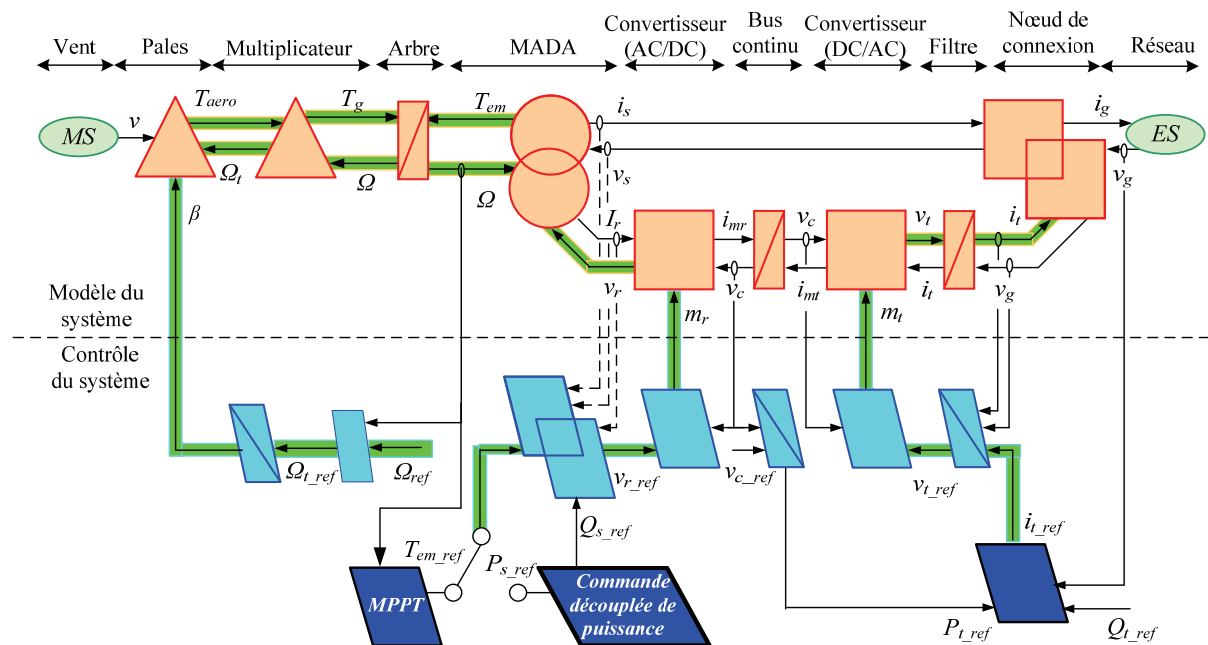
Vent
Pales
Multiplicateur
Arbre
MADA
Convertisseur (AC/DC)
Bus continu
Convertisseur (DC/AC)
Filtre
Nœud de connexion
Réseau

MS
$v$
$T_{aero}$
$T_g$
$T_{em}$
$i_s$
$i_g$
ES
$\Omega_t$
$\Omega$
$v_s$
$v_g$
$\Omega$
$\beta$
$I_r$
$i_{mr}$
$v_c$
$v_t$
$i_t$
$v_r$
$v_c$
$i_{mt}$
$i_t$
$v_g$
$m_r$
$m_t$

Modèle du système

Contrôle du système

$\Omega_{t\_ref}$
$\Omega_{ref}$
$v_{r\_ref}$
$v_{c\_ref}$
$v_{t\_ref}$
$Q_{s\_ref}$
$i_{t\_ref}$
$T_{em\_ref}$
$P_{s\_ref}$
MPPT
Commande découplée de puissance
$P_{t\_ref}$
$Q_{t\_ref}$